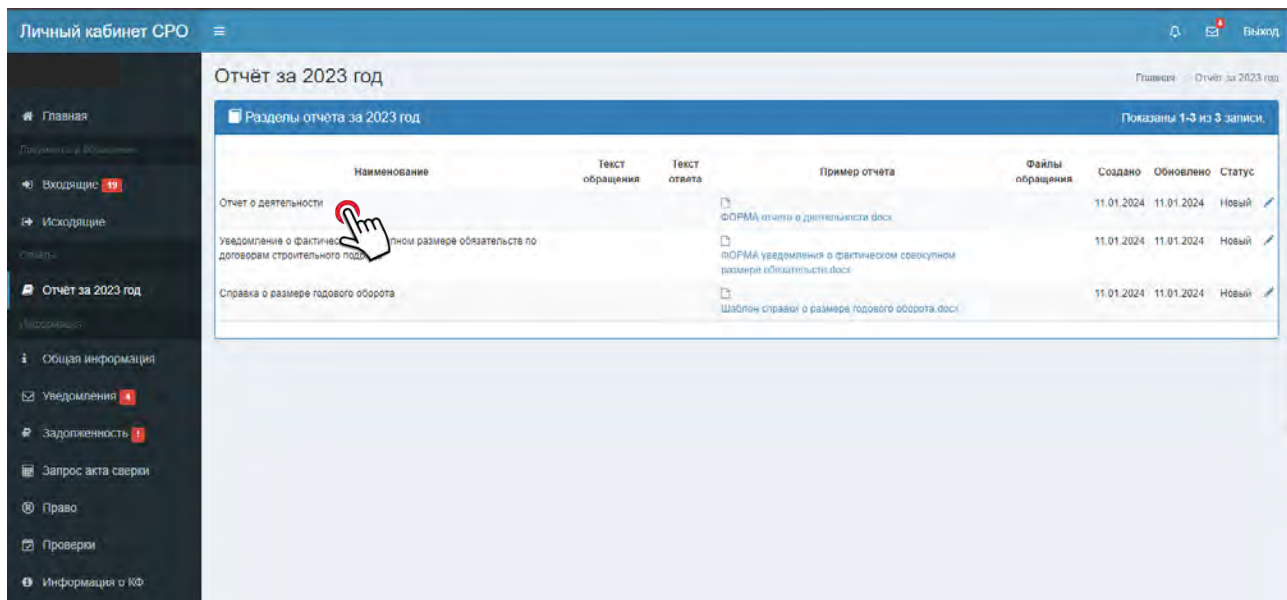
Личный кабинет СРО ≡ Выход

Главная
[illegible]
Входящие 19
Исходящие
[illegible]
Отчёт за 2023 год
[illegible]
Общая информация
Уведомления 4
Задолженность 1
Запрос акта сверки
Право
Проверки
Информация о КФ

Отчёт за 2023 год

Главная / Отчёт за 2023 год

Разделы отчёта за 2023 год

Показаны 1-3 из 3 записи.

| Наименование | Текст обращения | Текст ответа | Пример отчета | Файлы обращения | Создано | Обновлено | Статус |
|---|---|---|---|---|---|---|---|
| Отчет о деятельности | | | ФОРМА отчета о деятельности.docx | | 11.01.2024 | 11.01.2024 | Новый |
| Уведомление о фактичес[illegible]ном размере обязательств по договорам строительного подр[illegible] | | | ФОРМА уведомления о фактическом совокупном размере обязательств.docx | | 11.01.2024 | 11.01.2024 | Новый |
| Справка о размере годового оборота | | | Шаблон справки о размере годового оборота.docx | | 11.01.2024 | 11.01.2024 | Новый |